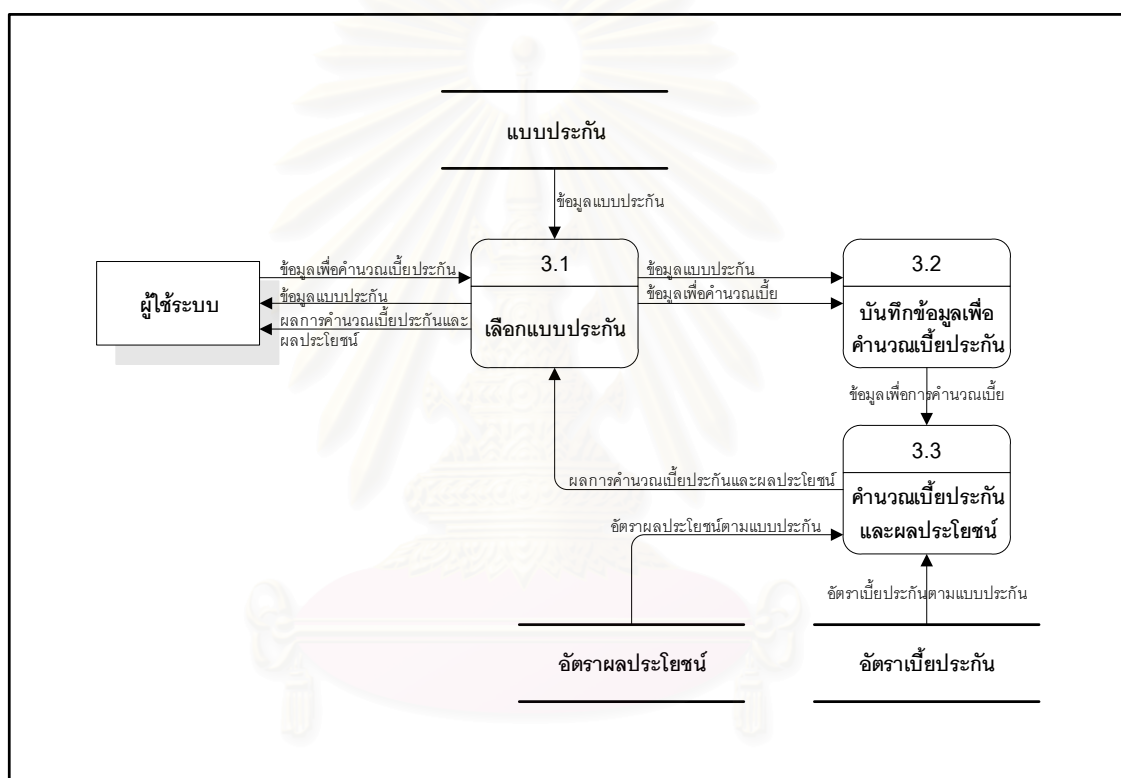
แบบประกัน

ข้อมูลแบบประกัน

ผู้ใช้ระบบ

ข้อมูลเพื่อคำนวณเบี้ยประกัน

ข้อมูลแบบประกัน

ผลการคำนวณเบี้ยประกันและผลประโยชน์

3.1

เลือกแบบประกัน

ข้อมูลแบบประกัน

ข้อมูลเพื่อคำนวณเบี้ย

3.2

บันทึกข้อมูลเพื่อคำนวณเบี้ยประกัน

ข้อมูลเพื่อการคำนวณเบี้ย

3.3

คำนวณเบี้ยประกันและผลประโยชน์

ผลการคำนวณเบี้ยประกันและผลประโยชน์

อัตราผลประโยชน์ตามแบบประกัน

อัตราเบี้ยประกันตามแบบประกัน

อัตราผลประโยชน์

อัตราเบี้ยประกัน